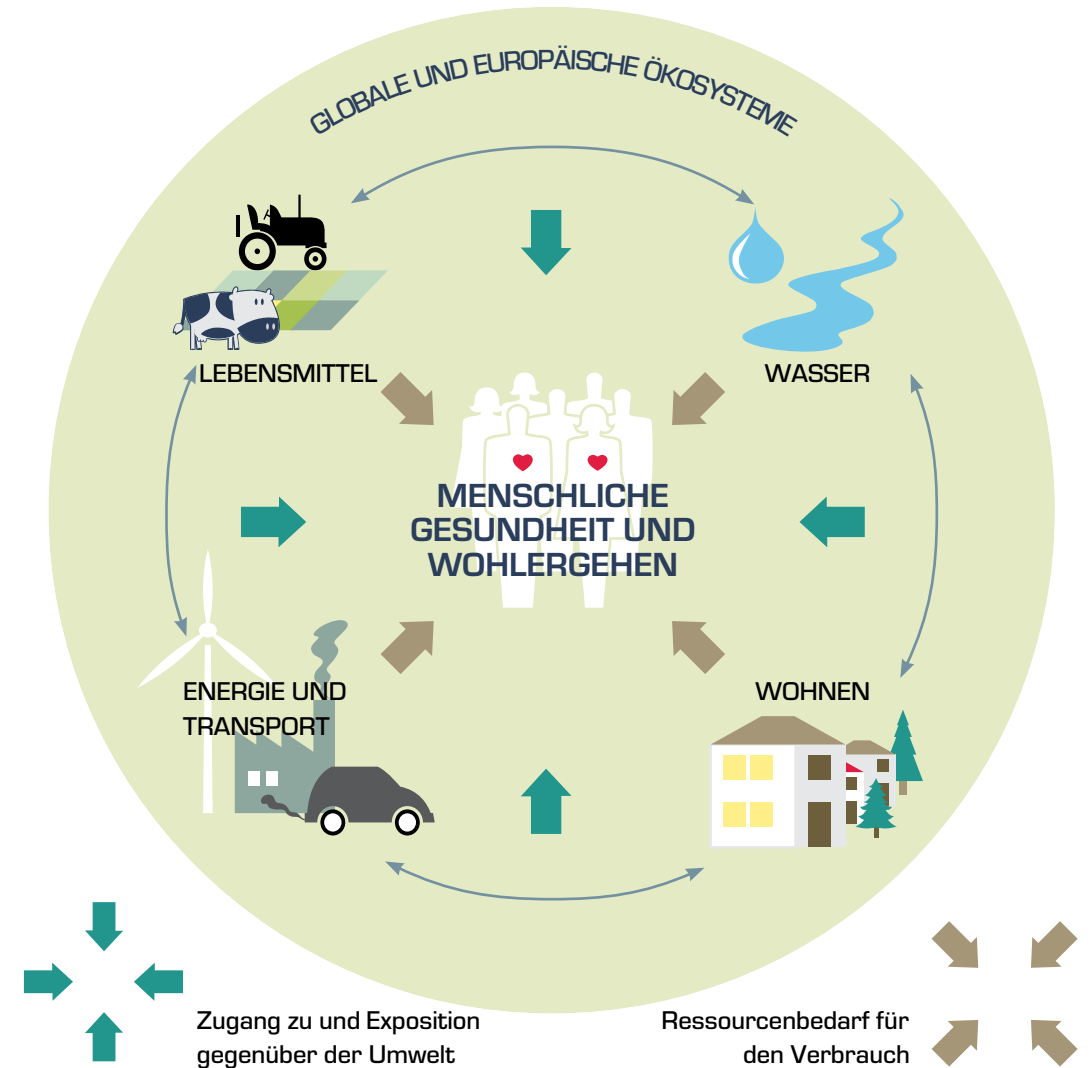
GLOBALE UND EUROPÄISCHE ÖKOSYSTEME

LEBENSMITTEL

WASSER

MENSCHLICHE GESUNDHEIT UND WOHLERGEHEN

ENERGIE UND TRANSPORT

WOHNEN

Zugang zu und Exposition gegenüber der Umwelt

Ressourcenbedarf für den Verbrauch